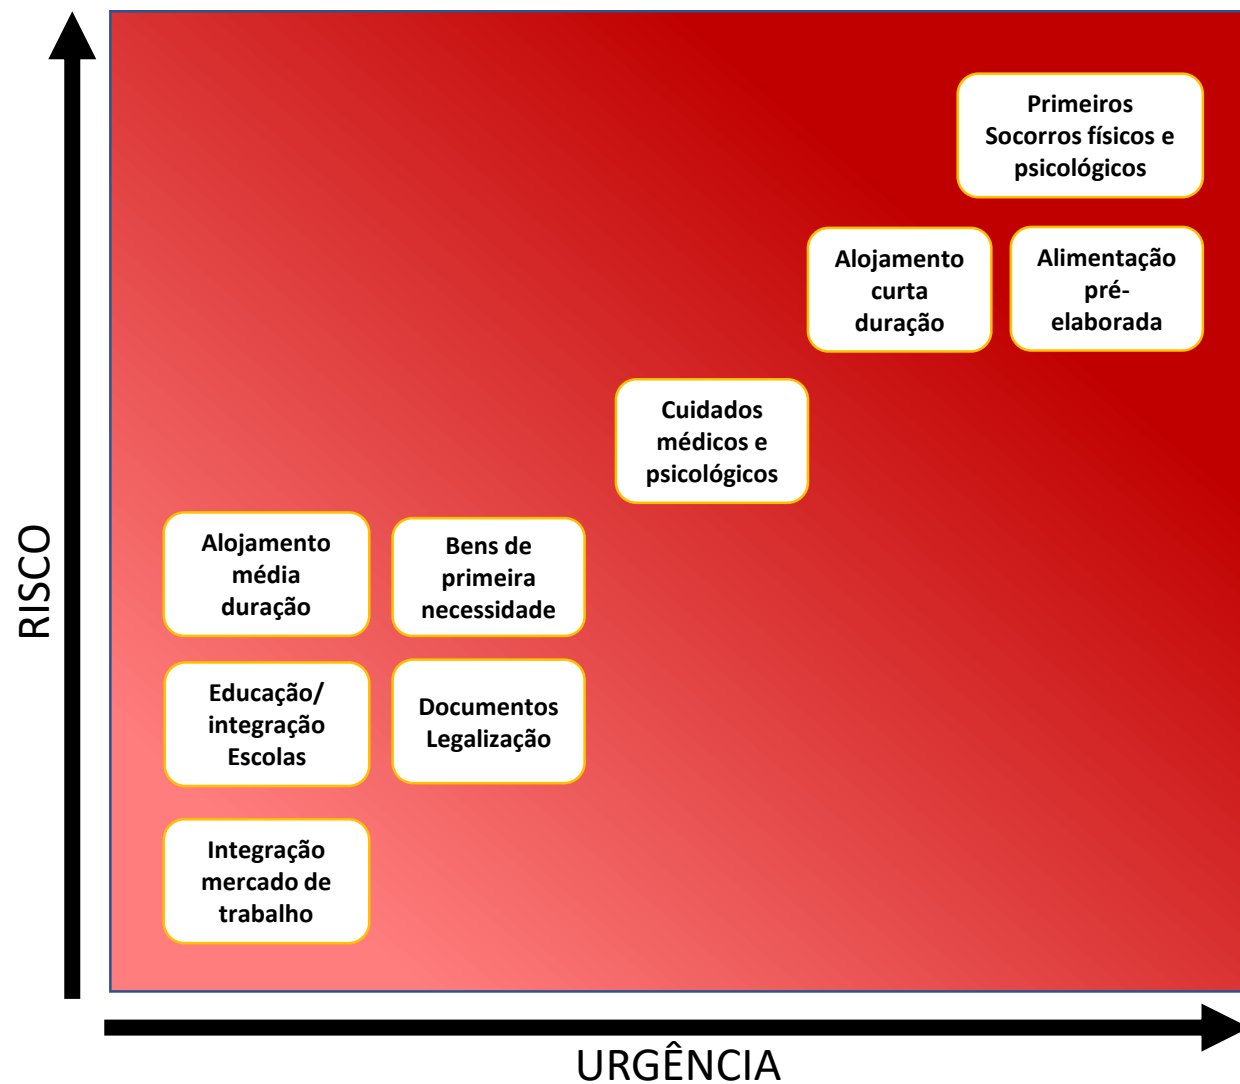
RISCO

Primeiros Socorros físicos e psicológicos

Alojamento curta duração

Alimentação pré-elaborada

Cuidados médicos e psicológicos

Alojamento média duração

Bens de primeira necessidade

Educação/ integração Escolas

Documentos Legalização

Integração mercado de trabalho

URGÊNCIA